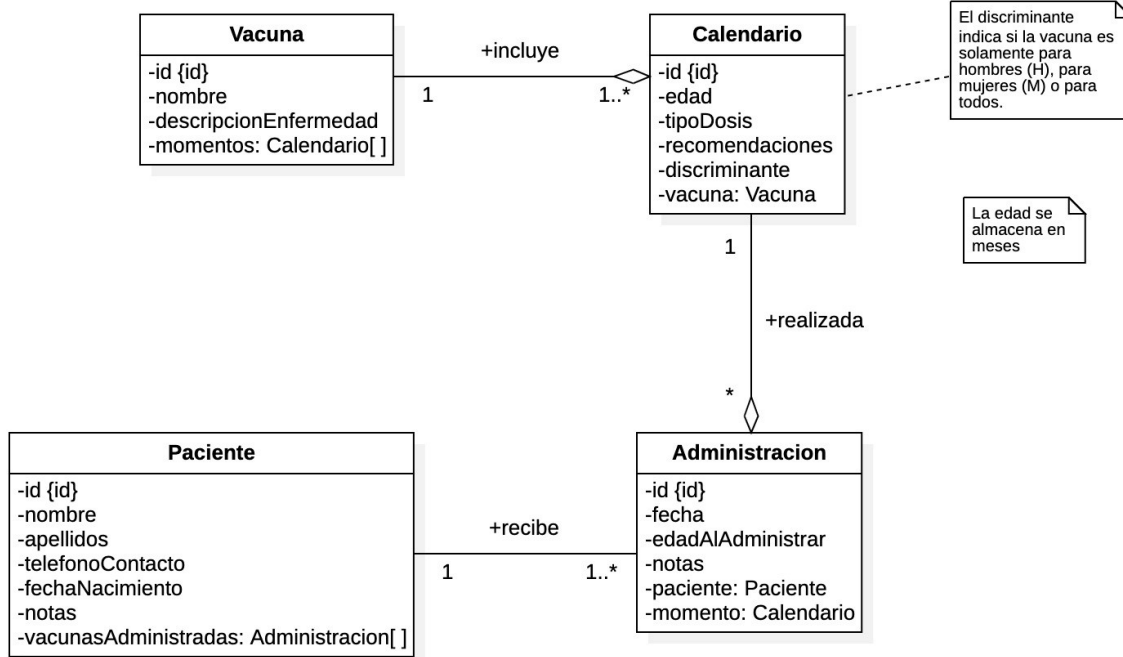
Vacuna
-id {id}
-nombre
-descripcionEnfermedad
-momentos: Calendario[ ]

+incluye
1
1..*

Calendario
-id {id}
-edad
-tipoDosis
-recomendaciones
-discriminante
-vacuna: Vacuna

El discriminante indica si la vacuna es solamente para hombres (H), para mujeres (M) o para todos.

La edad se almacena en meses

1
+realizada
*

Paciente
-id {id}
-nombre
-apellidos
-telefonoContacto
-fechaNacimiento
-notas
-vacunasAdministradas: Administracion[ ]

+recibe
1
1..*

Administracion
-id {id}
-fecha
-edadAlAdministrar
-notas
-paciente: Paciente
-momento: Calendario